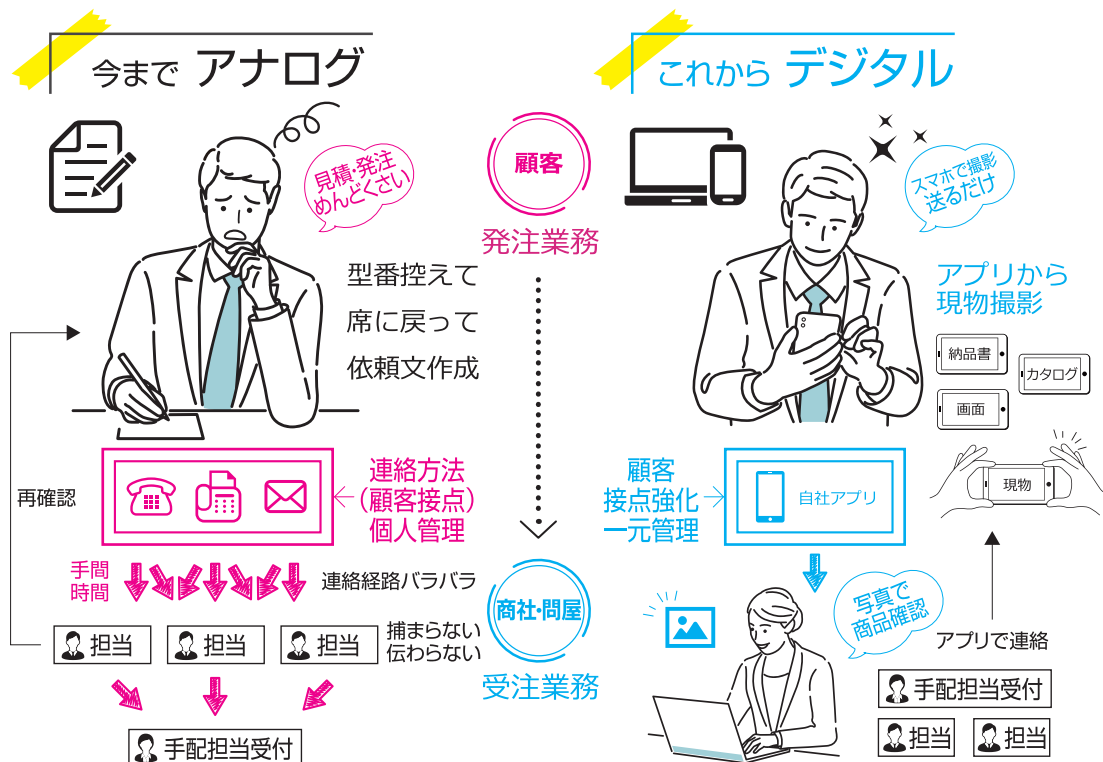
今まで アナログ

これから デジタル

見積・発注 めんどくさい

顧客

発注業務

スマホで撮影 送るだけ

型番控えて

席に戻って

依頼文作成

アプリから 現物撮影

納品書

カタログ

画面

再確認

連絡方法 (顧客接点) 個人管理

顧客 接点強化 一元管理

自社アプリ

現物

手間 時間

連絡経路バラバラ

商社・問屋

写真で 商品確認

担当

担当

担当

捕まらない 伝わらない

受注業務

アプリで連絡

手配担当受付

手配担当受付

担当

担当